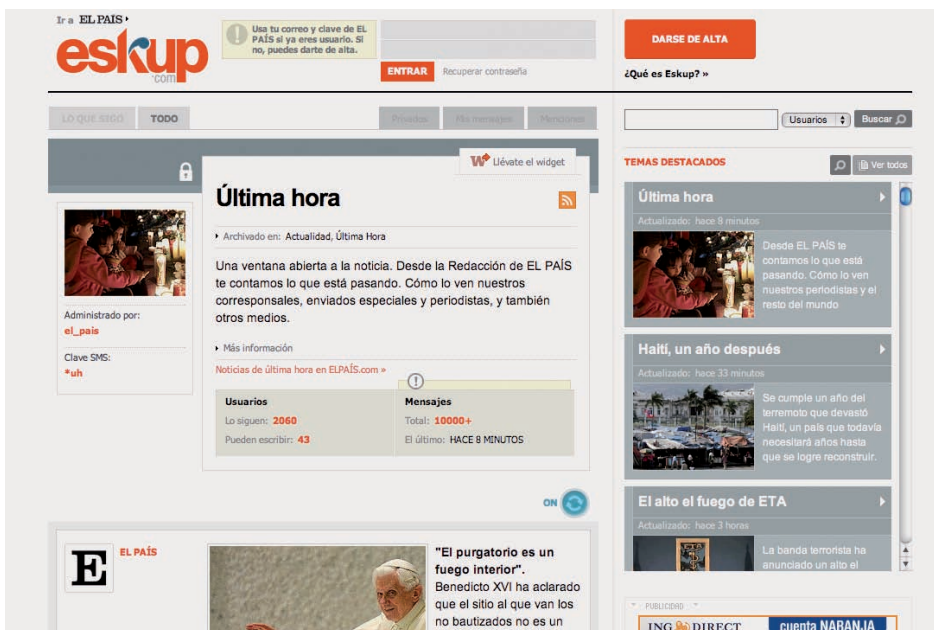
Ir a EL PAÍS ›

eskup .com

Usa tu correo y clave de EL PAÍS si ya eres usuario. Si no, puedes darte de alta.

ENTRAR Recuperar contraseña

DARSE DE ALTA

¿Qué es Eskup? »

LO QUE SIGO TODO

Privados Mis mensajes Menciones

Usuarios Buscar

TEMAS DESTACADOS

Ver todos

Llévate el widget

Última hora

Archivado en: Actualidad, Última Hora

Una ventana abierta a la noticia. Desde la Redacción de EL PAÍS te contamos lo que está pasando. Cómo lo ven nuestros corresponsales, enviados especiales y periodistas, y también otros medios.

Más información

Noticias de última hora en ELPAÍS.com »

Administrado por:
el_pais

Clave SMS:
*uh

| Usuarios | Mensajes |
|---|---|
| Lo siguen: 2060 | Total: 10000+ |
| Pueden escribir: 43 | El último: HACE 8 MINUTOS |

ON

Última hora
Actualizado: hace 8 minutos
Desde EL PAÍS te contamos lo que está pasando. Cómo lo ven nuestros periodistas y el resto del mundo

Haití, un año después
Actualizado: hace 33 minutos
Se cumple un año del terremoto que devastó Haití, un país que todavía necesitará años hasta que se logre reconstruir.

El alto el fuego de ETA
Actualizado: hace 3 horas
La banda terrorista ha anunciado un alto el

E EL PAÍS

"El purgatorio es un fuego interior". Benedicto XVI ha aclarado que el sitio al que van los no bautizados no es un

PUBLICIDAD

ING DIRECT cuenta NARANJA